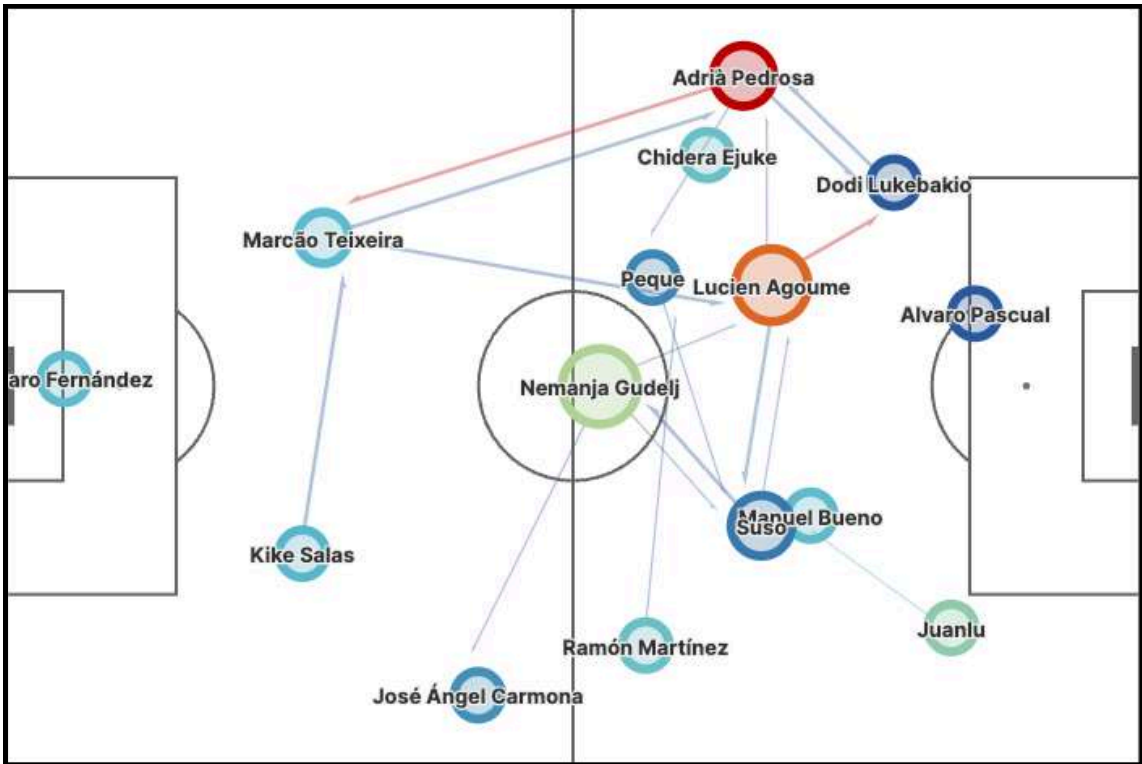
Adrià Pedrosa

Chidera Ejuke

Dodi Lukebakio

Marcão Teixeira

Peque

Lucien Agoume

Alvaro Pascual

aro Fernández

Nemanja Gudelj

Manuel Bueno

Suso

Kike Salas

Juanlu

Ramón Martínez

José Ángel Carmona